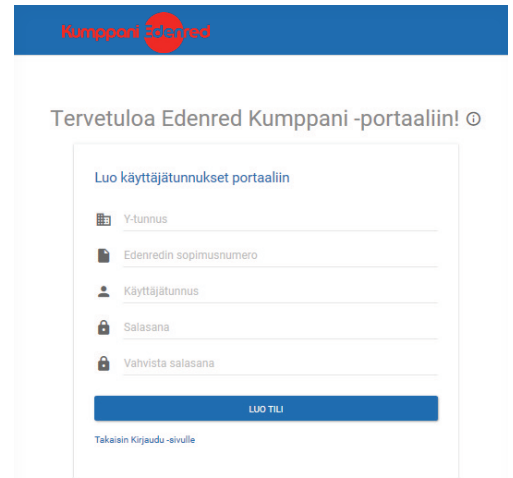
Kumppani Edenred

Tervetuloa Edenred Kumppani -portaaliin! ⓘ

Luo käyttäjätunnukset portaaliin

Y-tunnus

Edenredin sopimusnumero

Käyttäjätunnus

Salasana

Vahvista salasana

LUO TILI

Takaisin Kirjaudu -sivulle